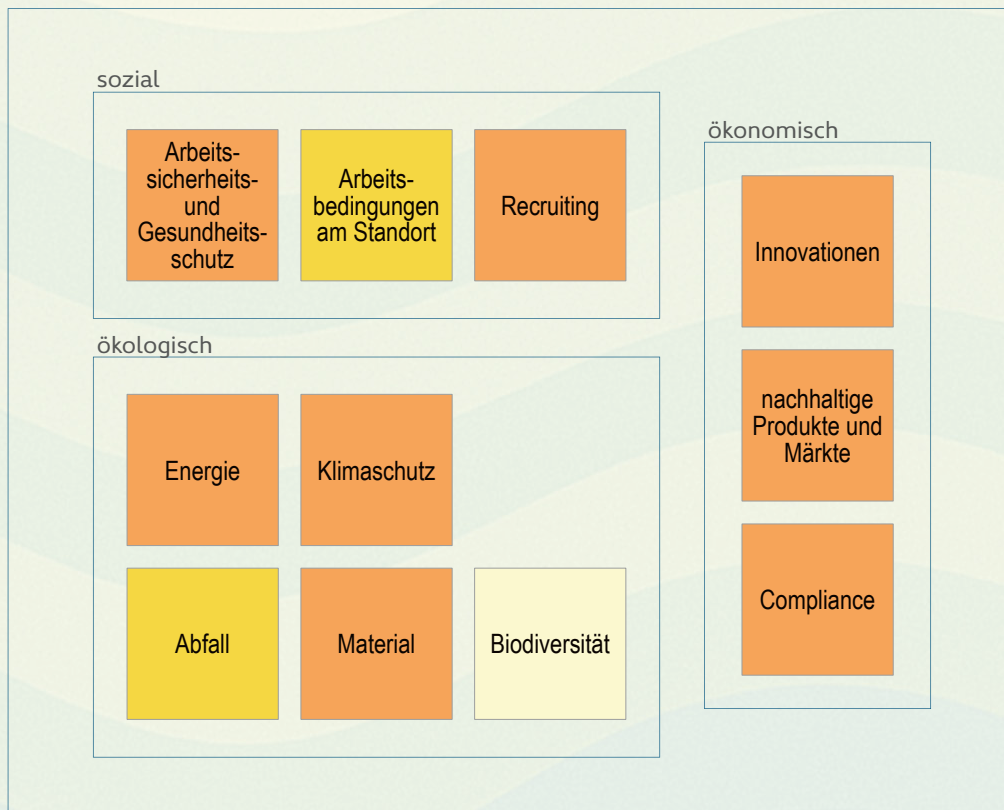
sozial

Arbeitssicherheits- und Gesundheitsschutz

Arbeitsbedingungen am Standort

Recruiting

ökologisch

Energie

Klimaschutz

Abfall

Material

Biodiversität

ökonomisch

Innovationen

nachhaltige Produkte und Märkte

Compliance